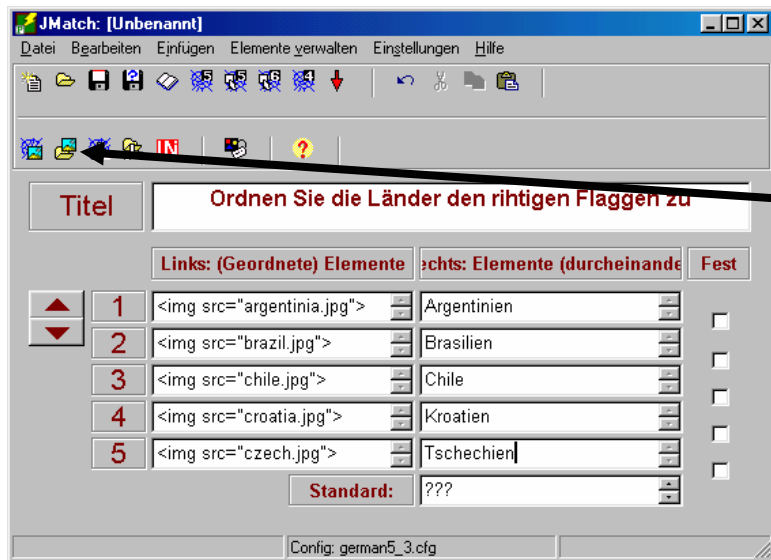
JMatch: [Unbenannt]

Datei Bearbeiten Einfügen Elemente verwalten Einstellungen Hilfe

Titel

Ordnen Sie die Länder den rihtigen Flaggen zu

Links: (Geordnete) Elemente

echts: Elemente (durcheinande

Fest

| | | | |
|---|---|---|---|
| 1 | <img src="argentinia.jpg"> | Argentinien | |
| 2 | <img src="brazil.jpg"> | Brasilien | |
| 3 | <img src="chile.jpg"> | Chile | |
| 4 | <img src="croatia.jpg"> | Kroatien | |
| 5 | <img src="czech.jpg"> | Tschechien | |
| | Standard: | ??? | |

Config: german5_3.cfg